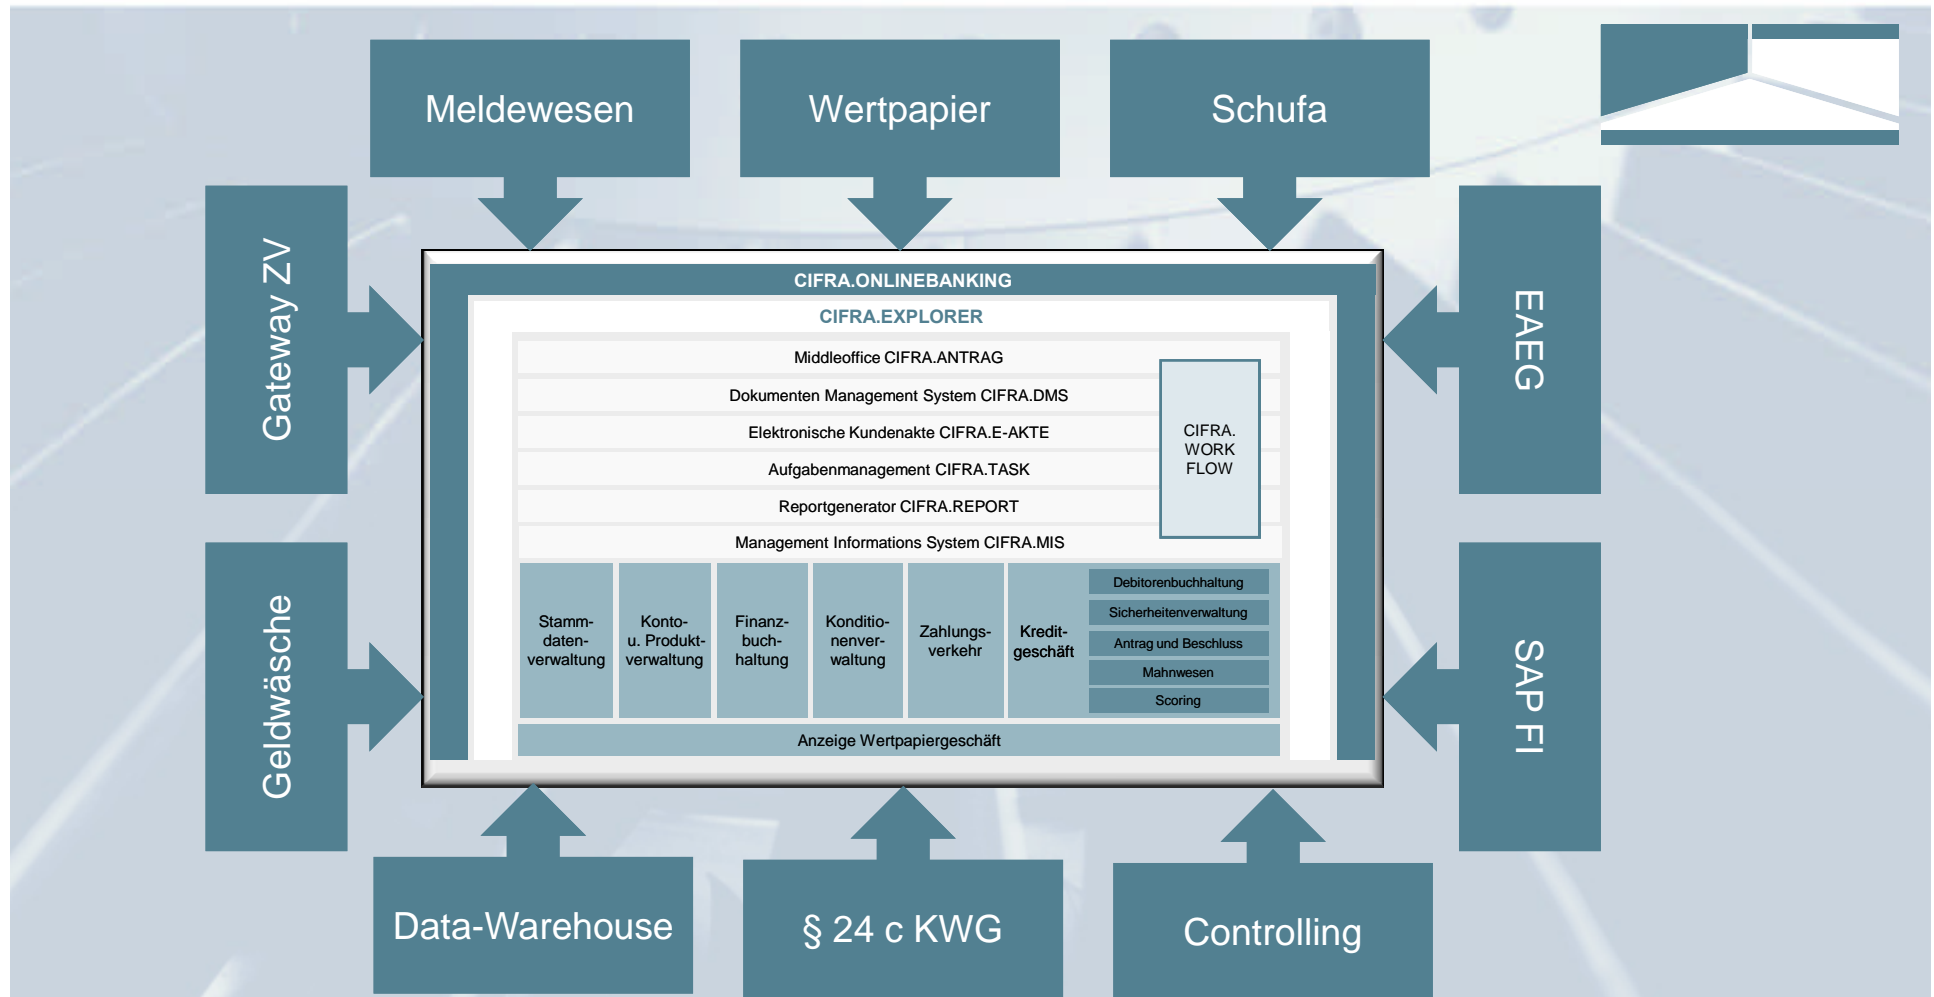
Meldewesen

Wertpapier

Schufa

Gateway ZV

EAEG

CIFRA.ONLINEBANKING

CIFRA.EXPLORER

Middleoffice CIFRA.ANTRAG

Dokumenten Management System CIFRA.DMS

Elektronische Kundenakte CIFRA.E-AKTE

Aufgabenmanagement CIFRA.TASK

Reportgenerator CIFRA.REPORT

Management Informations System CIFRA.MIS

CIFRA. WORK FLOW

Stammdatenverwaltung

Konto- u. Produktverwaltung

Finanzbuchhaltung

Konditionenverwaltung

Zahlungsverkehr

Kreditgeschäft

Debitorenbuchhaltung

Sicherheitenverwaltung

Antrag und Beschluss

Mahnwesen

Scoring

Anzeige Wertpapiergeschäft

Geldwäsche

SAP FI

Data-Warehouse

§ 24 c KWG

Controlling